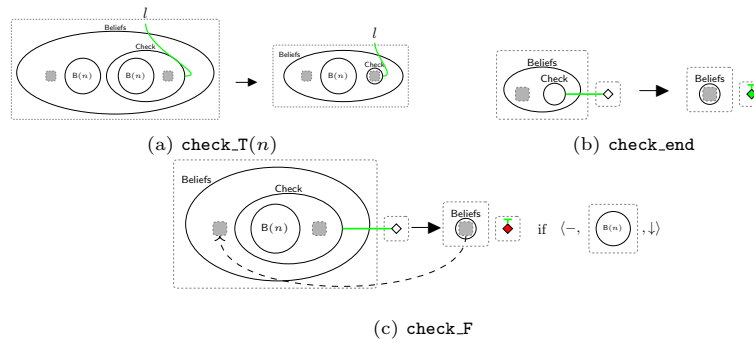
Beliefs
$l$
Check
B($n$)
B($n$)

Beliefs
$l$
Check
B($n$)

(a) check_T($n$)

Beliefs
Check

Beliefs

(b) check_end

Beliefs
Check
B($n$)

Beliefs

if $\langle -,$ B($n$) $,\downarrow\rangle$

(c) check_F